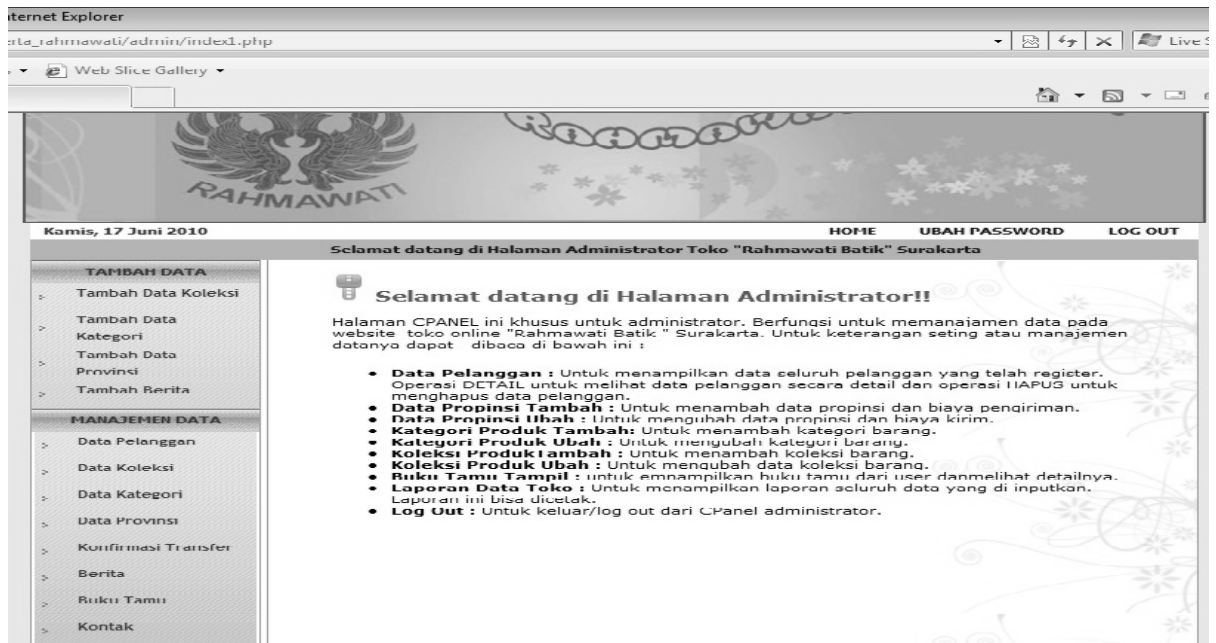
nternet Explorer
rta_rahmawati/admin/index1.php
Live S
Web Slice Gallery
RAHMAWATI
Kamis, 17 Juni 2010
HOME UBAH PASSWORD LOG OUT
Selamat datang di Halaman Administrator Toko "Rahmawati Batik" Surakarta
TAMBAH DATA
Tambah Data Koleksi
Tambah Data Kategori
Tambah Data Provinsi
Tambah Berita
MANAJEMEN DATA
Data Pelanggan
Data Koleksi
Data Kategori
Data Provinsi
Konfirmasi Transfer
Berita
Buku Tamu
Kontak
Selamat datang di Halaman Administrator!!

Halaman CPANEL ini khusus untuk administrator. Berfungsi untuk memanajamen data pada website toko online "Rahmawati Batik " Surakarta. Untuk keterangan seting atau manajemen datanya dapat dibaca di bawah ini :

- **Data Pelanggan :** Untuk menampilkan data seluruh pelanggan yang telah register. Operasi DETAIL untuk melihat data pelanggan secara detail dan operasi HAPUS untuk menghapus data pelanggan.
- **Data Propinsi Tambah :** Untuk menambah data propinsi dan biaya pengiriman.
- **Data Propinsi Ubah :** Untuk mengubah data propinsi dan biaya kirim.
- **Kategori Produk Tambah:** Untuk menambah kategori barang.
- **Kategori Produk Ubah :** Untuk mengubah kategori barang.
- **Koleksi ProdukTambah :** Untuk menambah koleksi barang.
- **Koleksi Produk Ubah :** Untuk mengubah data koleksi barang.
- **Buku Tamu Tampil :** untuk emnampilkan buku tamu dari user danmelihat detailnya.
- **Laporan Data Toko :** Untuk menampilkan laporan seluruh data yang di inputkan. Laporan ini bisa dicetak.
- **Log Out :** Untuk keluar/log out dari CPanel administrator.